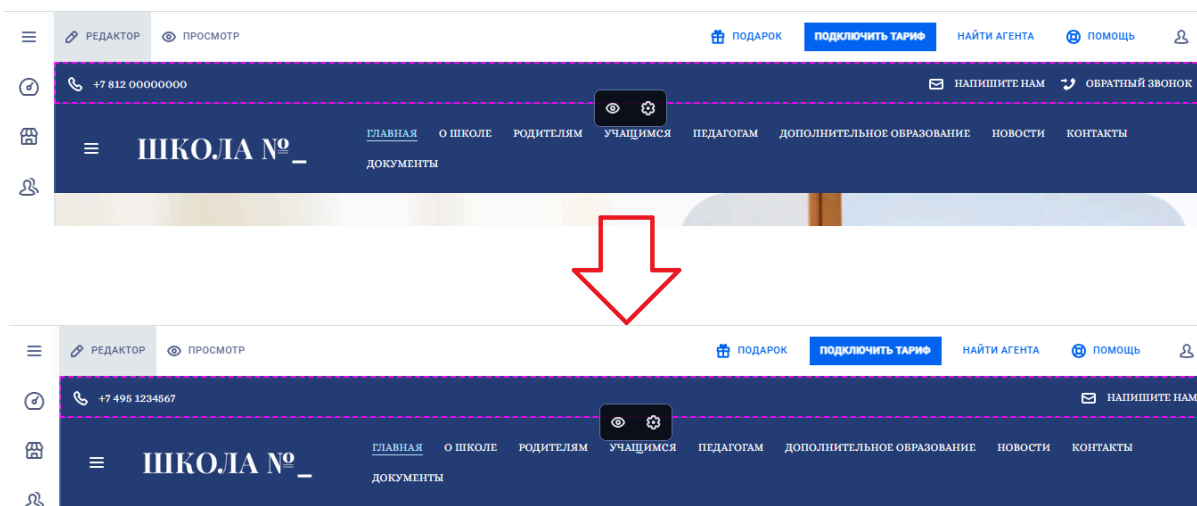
РЕДАКТОР ПРОСМОТР ПОДАРОК ПОДКЛЮЧИТЬ ТАРИФ НАЙТИ АГЕНТА ПОМОЩЬ

+7 812 00000000 НАПИШИТЕ НАМ ОБРАТНЫЙ ЗВОНОК

ШКОЛА №_

ГЛАВНАЯ О ШКОЛЕ РОДИТЕЛЯМ УЧАЩИМСЯ ПЕДАГОГАМ ДОПОЛНИТЕЛЬНОЕ ОБРАЗОВАНИЕ НОВОСТИ КОНТАКТЫ ДОКУМЕНТЫ

РЕДАКТОР ПРОСМОТР ПОДАРОК ПОДКЛЮЧИТЬ ТАРИФ НАЙТИ АГЕНТА ПОМОЩЬ

+7 495 1234567 НАПИШИТЕ НАМ

ШКОЛА №_

ГЛАВНАЯ О ШКОЛЕ РОДИТЕЛЯМ УЧАЩИМСЯ ПЕДАГОГАМ ДОПОЛНИТЕЛЬНОЕ ОБРАЗОВАНИЕ НОВОСТИ КОНТАКТЫ ДОКУМЕНТЫ